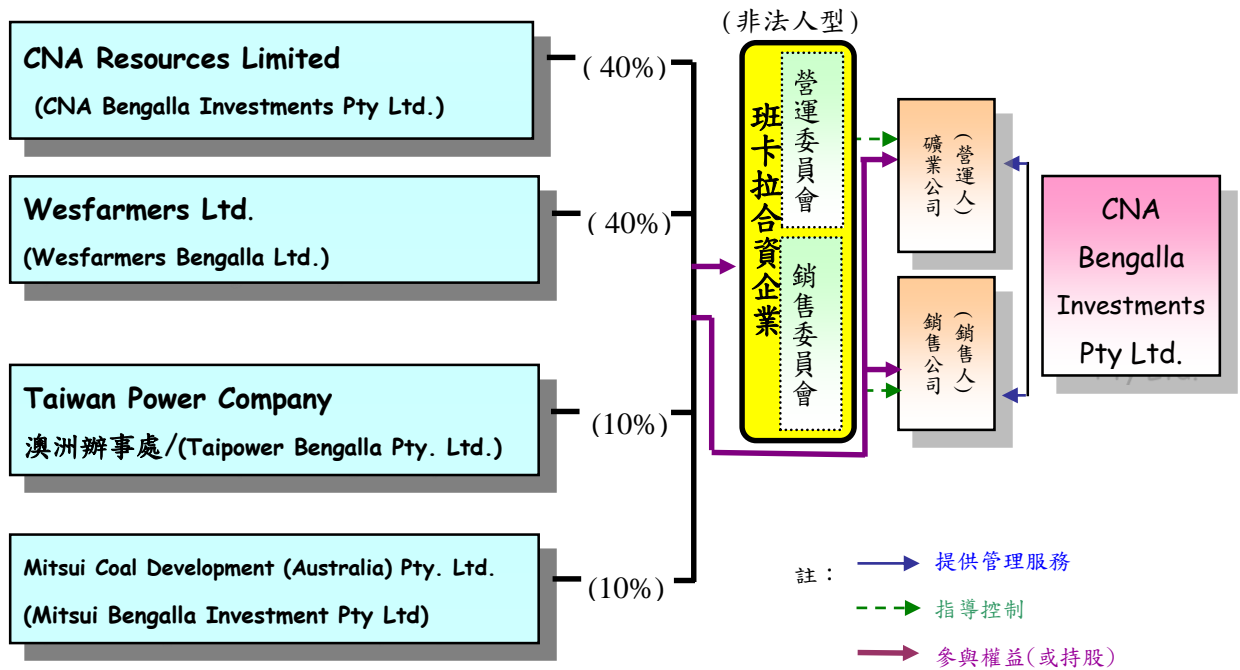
CNA Resources Limited
(CNA Bengalla Investments Pty Ltd.)

Wesfarmers Ltd.
(Wesfarmers Bengalla Ltd.)

Taiwan Power Company
澳洲辦事處/(Taipower Bengalla Pty. Ltd.)

Mitsui Coal Development (Australia) Pty. Ltd.
(Mitsui Bengalla Investment Pty Ltd)

( 40%)
( 40%)
(10%)
(10%)

(非法人型)
班卡拉合資企業
營運委員會
銷售委員會

礦業公司(營運人)
銷售公司(銷售人)

CNA Bengalla Investments Pty Ltd.

註：
提供管理服務
指導控制
參與權益(或持股)